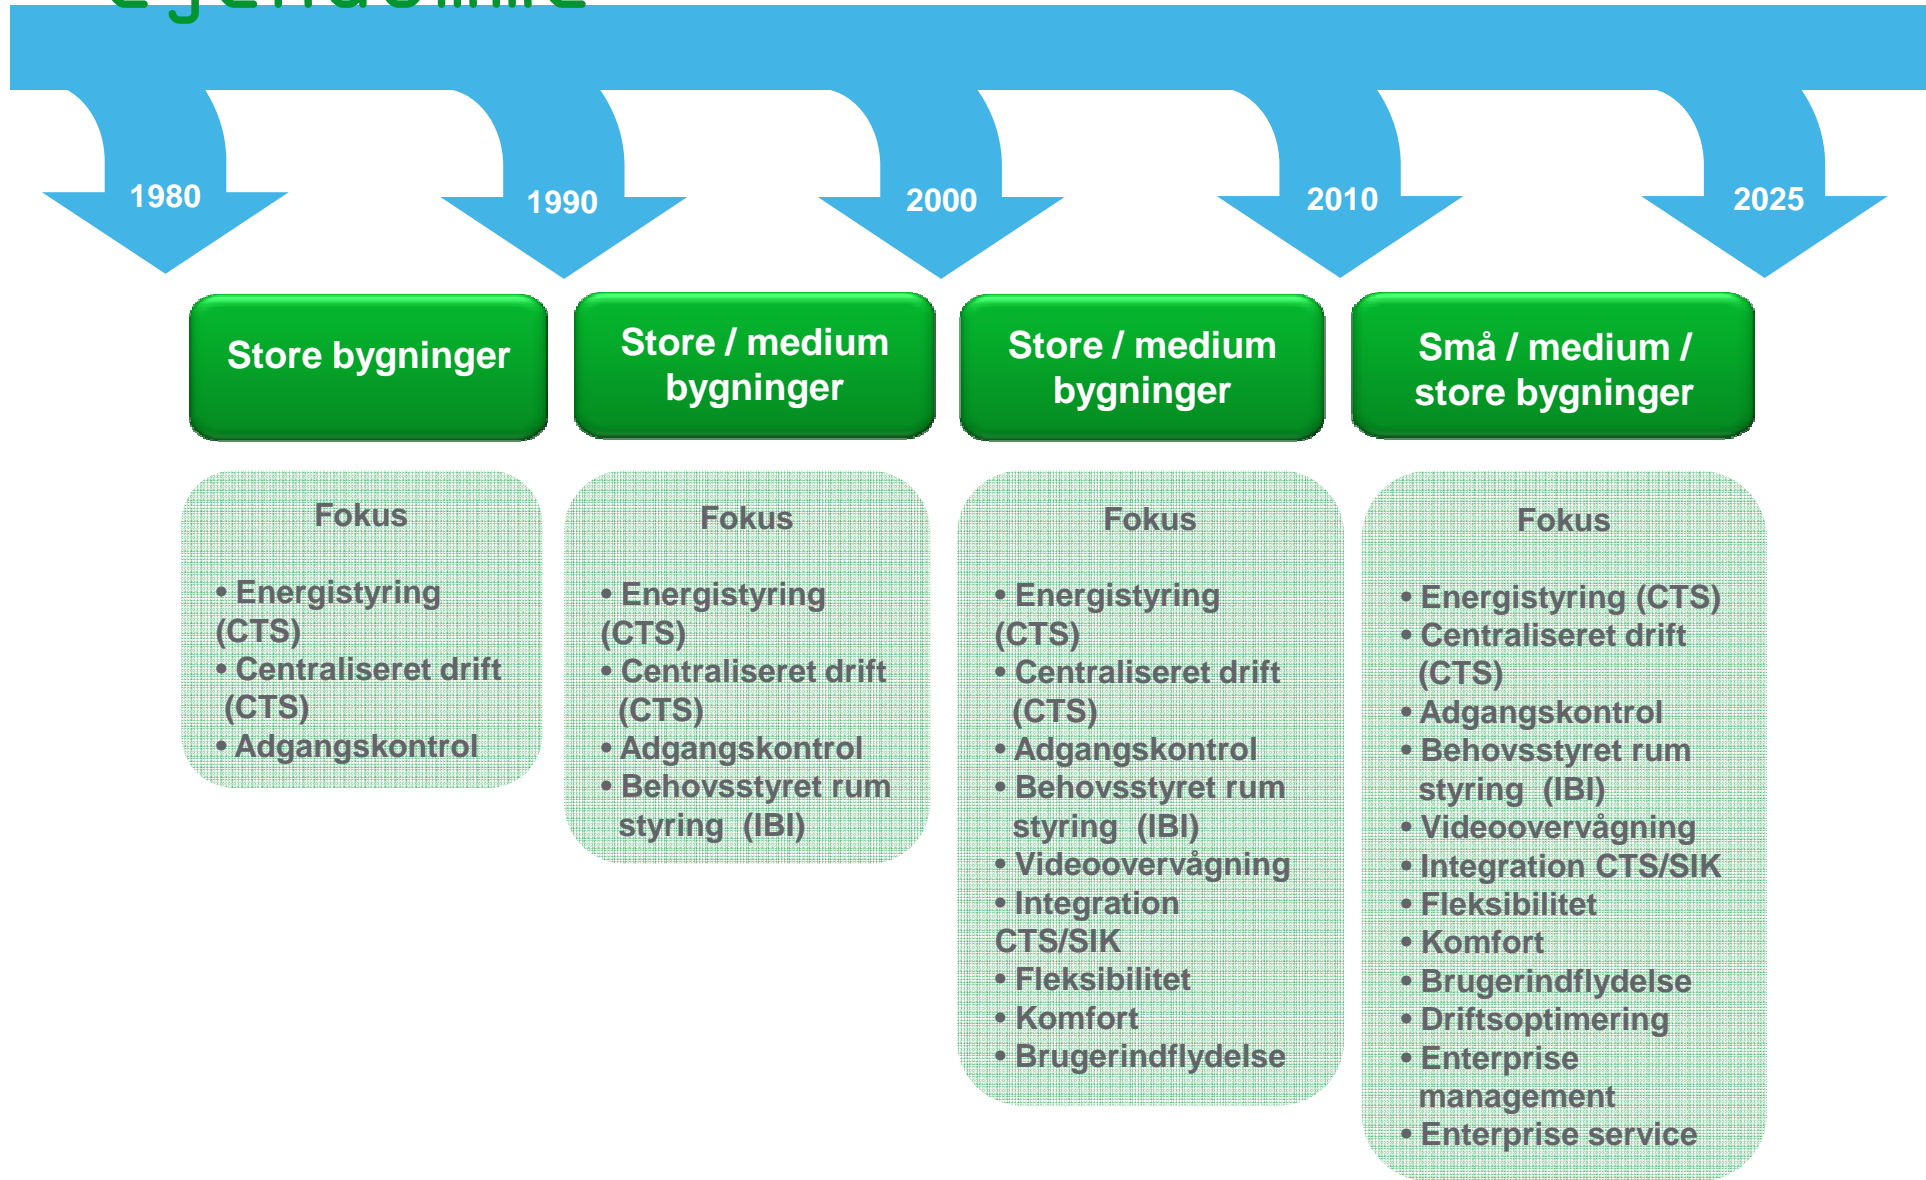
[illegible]

1980

1990

2000

2010

2025

Store bygninger

Store / medium bygninger

Store / medium bygninger

Små / medium / store bygninger

Fokus

• Energistyring (CTS)
• Centraliseret drift (CTS)
• Adgangskontrol

Fokus

• Energistyring (CTS)
• Centraliseret drift (CTS)
• Adgangskontrol
• Behovsstyret rum styring (IBI)

Fokus

• Energistyring (CTS)
• Centraliseret drift (CTS)
• Adgangskontrol
• Behovsstyret rum styring (IBI)
• Videoovervågning
• Integration CTS/SIK
• Fleksibilitet
• Komfort
• Brugerindflydelse

Fokus

• Energistyring (CTS)
• Centraliseret drift (CTS)
• Adgangskontrol
• Behovsstyret rum styring (IBI)
• Videoovervågning
• Integration CTS/SIK
• Fleksibilitet
• Komfort
• Brugerindflydelse
• Driftsoptimering
• Enterprise management
• Enterprise service